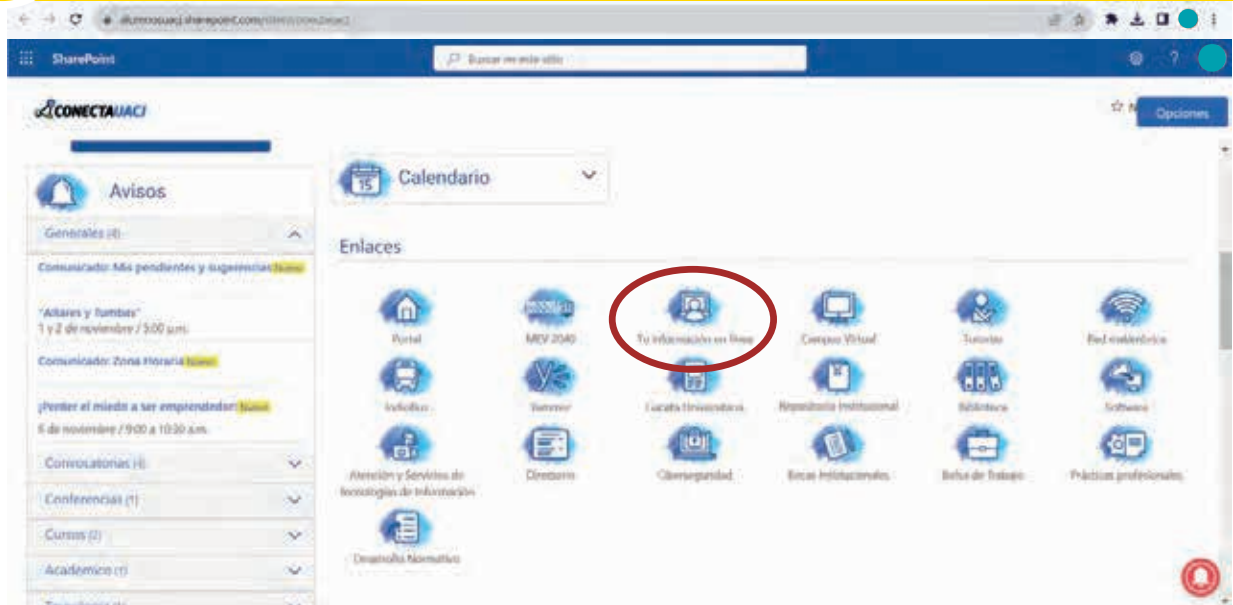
alumnosuacj.sharepoint.com/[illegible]

SharePoint

Buscar en este sitio

CONECTAUACJ

Opciones

Avisos

Generales (4)

Comunicado: Mis pendientes y sugerencias Nuevo

"Altares y Tumbas"
1 y 2 de noviembre / 3:00 p.m.

Comunicado: Zona Horaria Nuevo

¡Perder el miedo a ser emprendedor! Nuevo
6 de noviembre / 9:00 a 10:30 a.m.

Convocatorias (4)

Conferencias (1)

Cursos (2)

Academico (1)

Calendario

Enlaces

Portal

MEV 2040

Tu información en línea

Campus Virtual

Tutorías

Red inalámbrica

Indiobus

Sorteo

Gaceta Universitaria

Repositorio Institucional

Biblioteca

Software

Atención y Servicios de Tecnologías de Información

Directorio

Ciberseguridad

Becas Institucionales

Bolsa de Trabajo

Prácticas profesionales

Desarrollo Normativo